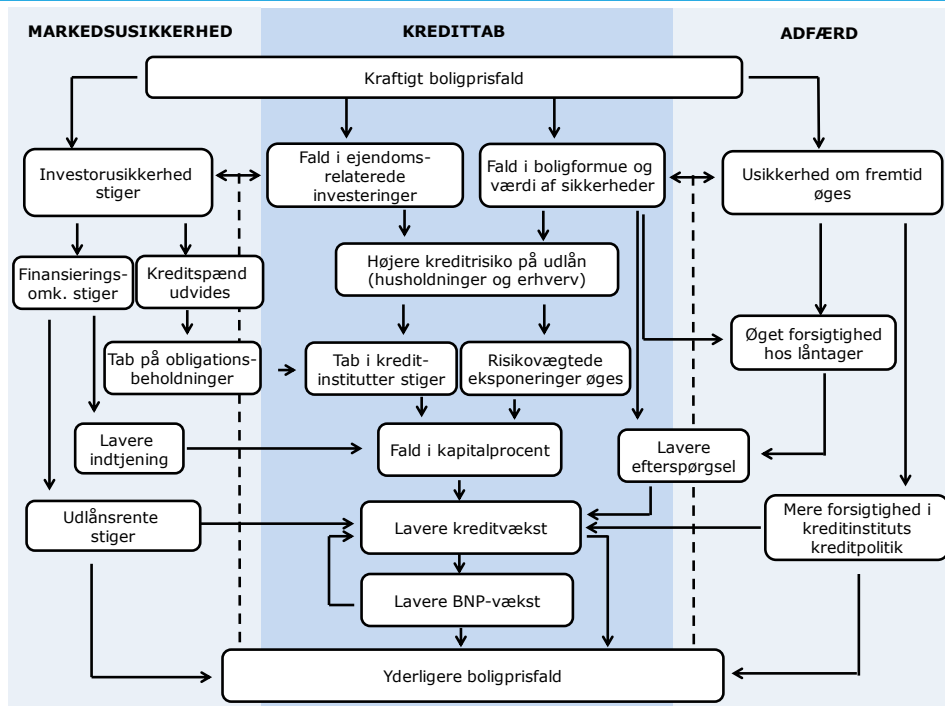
MARKEDSUSIKKERHED

KREDITTAB

ADFÆRD

Kraftigt boligprisfald

Investorusikkerhed stiger

Fald i ejendomsrelaterede investeringer

Fald i boligformue og værdi af sikkerheder

Usikkerhed om fremtid øges

Finansieringsomk. stiger

Kreditspænd udvides

Højere kreditrisiko på udlån (husholdninger og erhverv)

Tab på obligationsbeholdninger

Tab i kreditinstitutter stiger

Risikovægtede eksponeringer øges

Øget forsigtighed hos låntager

Lavere indtjening

Fald i kapitalprocent

Lavere efterspørgsel

Udlånsrente stiger

Lavere kreditvækst

Mere forsigtighed i kreditinstituts kreditpolitik

Lavere BNP-vækst

Yderligere boligprisfald